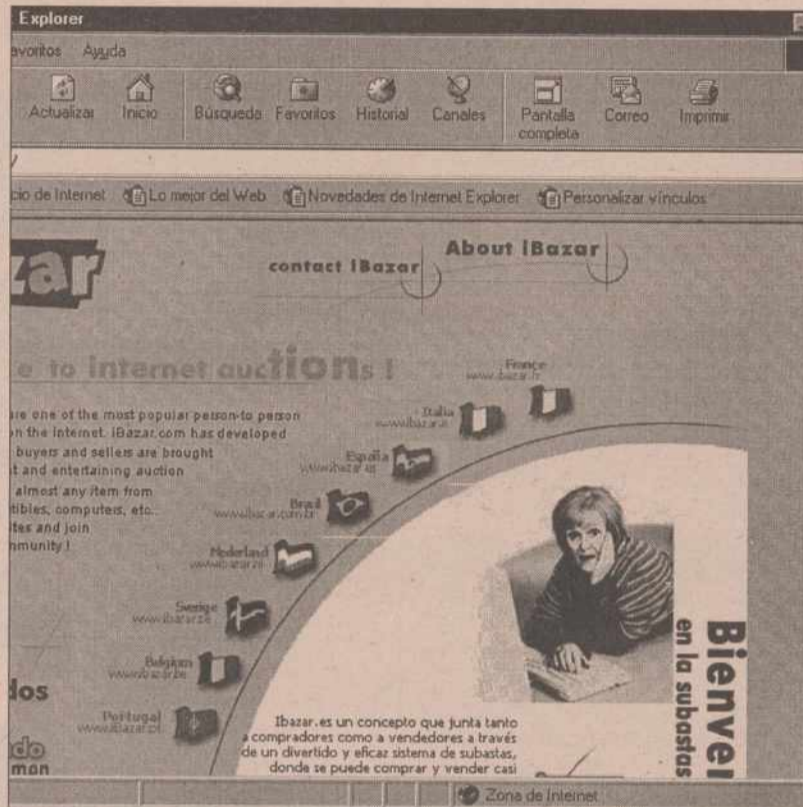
Explorer

avoritos Ayuda

Actualizar Inicio Búsqueda Favoritos Historial Canales Pantalla completa Correo Imprimir

cio de Internet Lo mejor del Web Novedades de Internet Explorer Personalizar vínculos

zar

contact iBazar

About iBazar

e to internet auctions !

are one of the most popular person-to person n the Internet. iBazar.com has developed buyers and sellers are brought t and entertaining auction almost any item from tibles, computers, etc. tes and join mmunity !

France www.ibazar.fr

Italia www.ibazar.it

España www.ibazar.es

Brasil www.ibazar.com.br

Nederland www.ibazar.nl

Sverige www.ibazar.se

Belgium www.ibazar.be

Portugal www.ibazar.pt

dos

do mon

Bienve en la subastas

Ibazar.es un concepto que junta tanto a compradores como a vendedores a través de un divertido y eficaz sistema de subastas, donde se puede comprar y vender casi

Zona de Internet